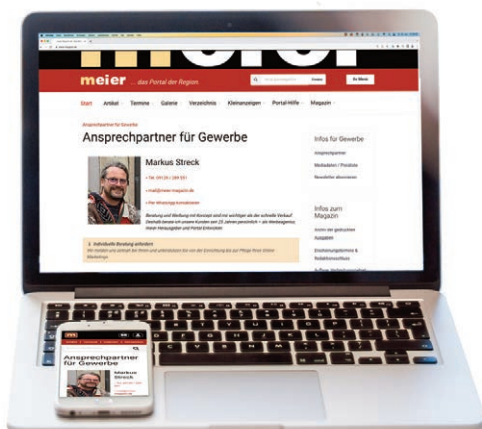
meier ... das Portal der Region

Start Artikel Termine Galerie Verzeichnis Kleinanzeigen Portal-Hilfe Magazin

Ansprechpartner für Gewerbe

Ansprechpartner für Gewerbe

Markus Streck

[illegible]

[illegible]

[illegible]

Infos für Gewerbe

Ansprechpartner

Mediadaten / Preisliste

Newsletter abonnieren

Infos zum Magazin

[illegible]

Ansprechpartner für Gewerbe

Markus Streck